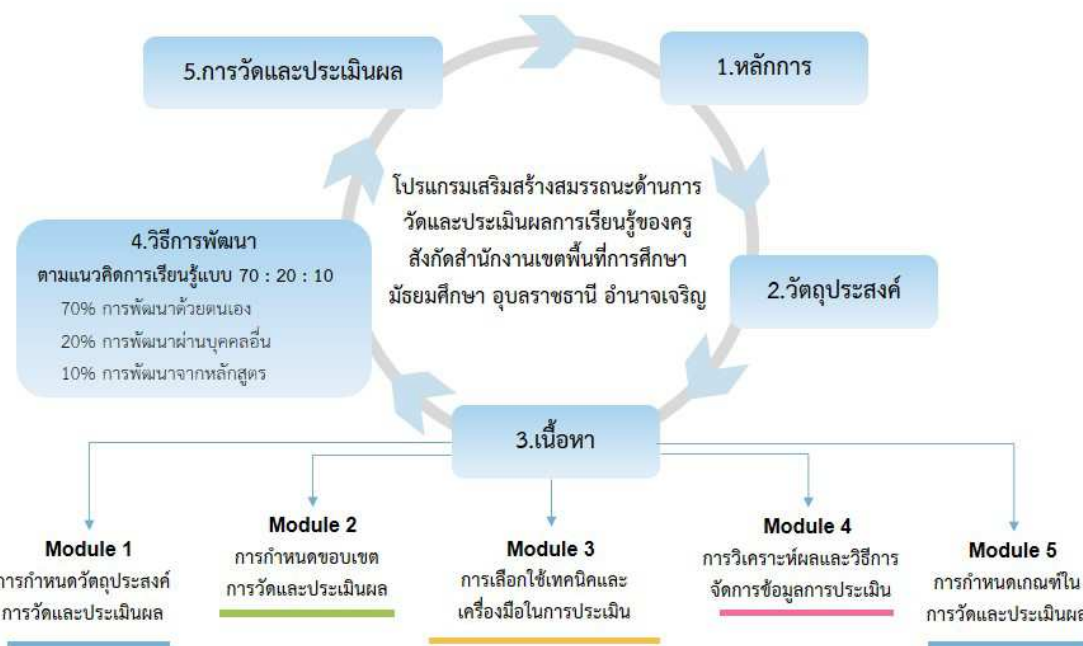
5.การวัดและประเมินผล

1.หลักการ

โปรแกรมเสริมสร้างสมรรถนะด้านการวัดและประเมินผลการเรียนรู้ของครู สังกัดสำนักงานเขตพื้นที่การศึกษามัธยมศึกษา อุบลราชธานี อำนาจเจริญ

4.วิธีการพัฒนา
ตามแนวคิดการเรียนรู้แบบ 70 : 20 : 10
70% การพัฒนาด้วยตนเอง
20% การพัฒนาผ่านบุคคลอื่น
10% การพัฒนาจากหลักสูตร

2.วัตถุประสงค์

3.เนื้อหา

Module 1
ารกำหนดวัตถุประสงค์
การวัดและประเมินผล

Module 2
การกำหนดขอบเขต
การวัดและประเมินผล

Module 3
การเลือกใช้เทคนิคและ
เครื่องมือในการประเมิน

Module 4
การวิเคราะห์ผลและวิธีการ
จัดการข้อมูลการประเมิน

Module 5
การกำหนดเกณฑ์ใน
การวัดและประเมินผล